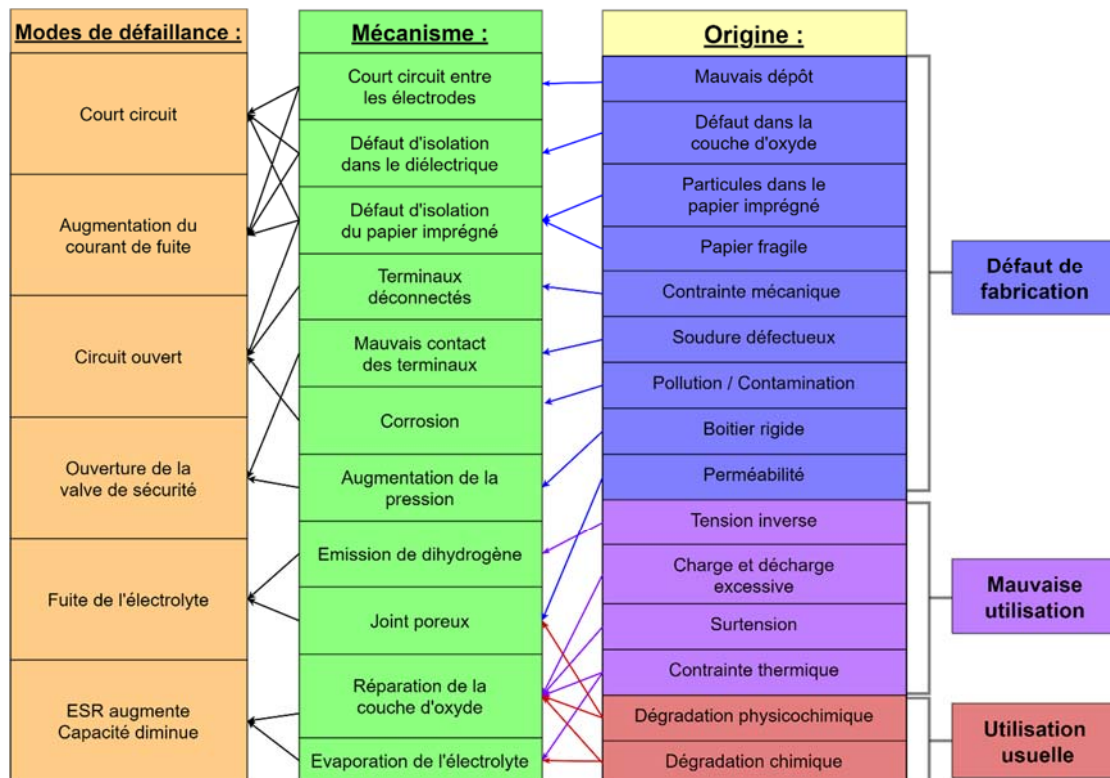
| Modes de défaillance : |
|---|
| Court circuit |
| Augmentation du courant de fuite |
| Circuit ouvert |
| Ouverture de la valve de sécurité |
| Fuite de l'électrolyte |
| ESR augmente Capacité diminue |

| Mécanisme : |
|---|
| Court circuit entre les électrodes |
| Défaut d'isolation dans le diélectrique |
| Défaut d'isolation du papier imprégné |
| Terminaux déconnectés |
| Mauvais contact des terminaux |
| Corrosion |
| Augmentation de la pression |
| Emission de dihydrogène |
| Joint poreux |
| Réparation de la couche d'oxyde |
| Evaporation de l'électrolyte |

| Origine : |
|---|
| Mauvais dépôt |
| Défaut dans la couche d'oxyde |
| Particules dans le papier imprégné |
| Papier fragile |
| Contrainte mécanique |
| Soudure défectueux |
| Pollution / Contamination |
| Boitier rigide |
| Perméabilité |
| Tension inverse |
| Charge et décharge excessive |
| Surtension |
| Contrainte thermique |
| Dégradation physicochimique |
| Dégradation chimique |

Défaut de fabrication

Mauvaise utilisation

Utilisation usuelle